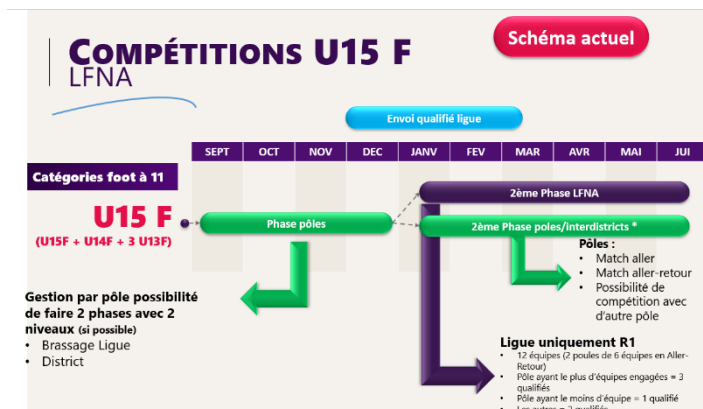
COMPÉTITIONS U15 F
LFNA

Schéma actuel

Envoi qualifié ligue

| SEPT | OCT | NOV | DEC | JANV | FEV | MAR | AVR | MAI | JUI |
|---|---|---|---|---|---|---|---|---|---|

Catégories foot à 11

U15 F
(U15F + U14F + 3 U13F)

Phase pôles

2ème Phase LFNA

2ème Phase poles/interdistricts *

Pôles :
• Match aller
• Match aller-retour
• Possibilité de compétition avec d'autre pôle

Gestion par pôle possibilité de faire 2 phases avec 2 niveaux (si possible)
• Brassage Ligue
• District

Ligue uniquement R1
• 12 équipes (2 poules de 6 équipes en Aller-Retour)
• Pôle ayant le plus d'équipes engagées = 3 qualifiés
• Pôle ayant le moins d'équipe = 1 qualifié
• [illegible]